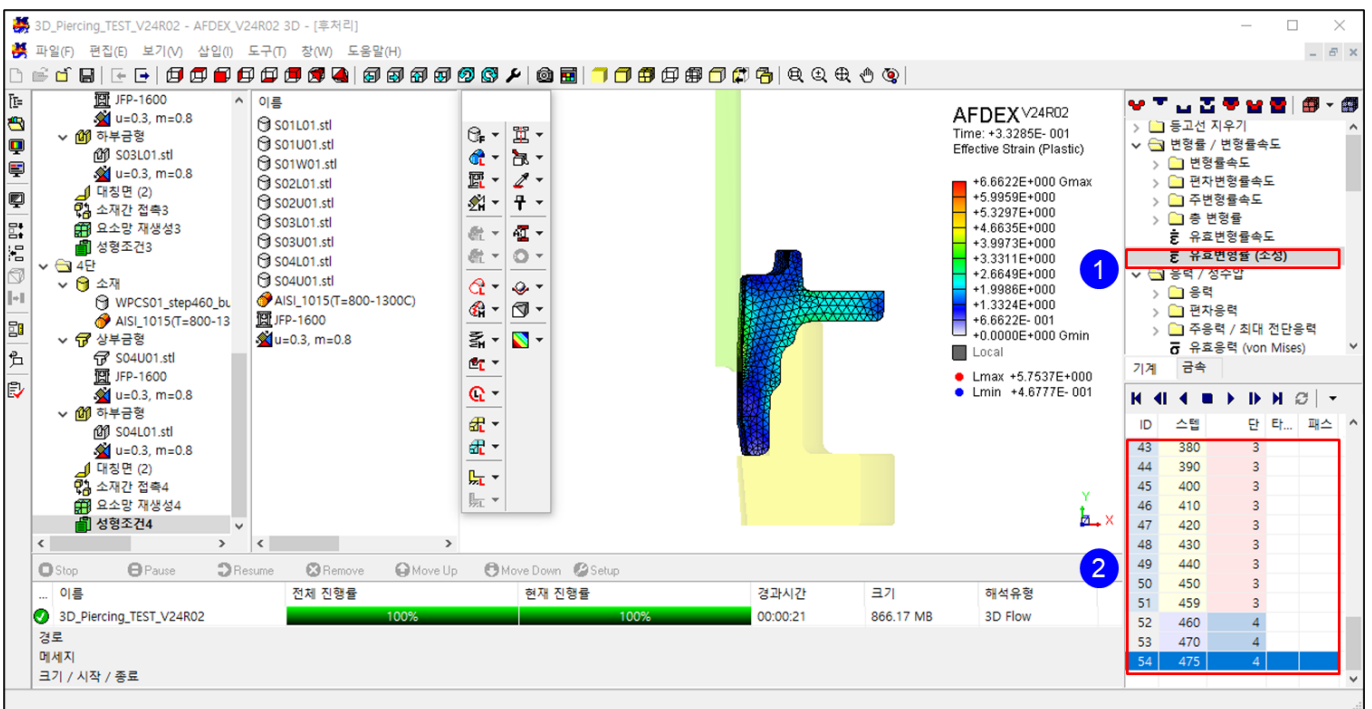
3D_Piercing_TEST_V24R02 - AFDEX_V24R02 3D - [후처리]

파일(F) 편집(E) 보기(V) 삽입(I) 도구(T) 창(W) 도움말(H)

JFP-1600
u=0.3, m=0.8
하부금형
S03L01.stl
u=0.3, m=0.8
대칭면 (2)
소재간 접촉3
요소망 재생성3
성형조건3
4단
소재
WPCS01_step460_bu
AISI_1015(T=800-13
상부금형
S04U01.stl
JFP-1600
u=0.3, m=0.8
하부금형
S04L01.stl
u=0.3, m=0.8
대칭면 (2)
소재간 접촉4
요소망 재생성4
성형조건4

이름
S01L01.stl
S01U01.stl
S01W01.stl
S02L01.stl
S02U01.stl
S03L01.stl
S03U01.stl
S04L01.stl
S04U01.stl
AISI_1015(T=800-1300C)
JFP-1600
u=0.3, m=0.8

AFDEX V24R02
Time: +3.3285E- 001
Effective Strain (Plastic)

+6.6622E+000 Gmax
+5.9959E+000
+5.3297E+000
+4.6635E+000
+3.9973E+000
+3.3311E+000
+2.6649E+000
+1.9986E+000
+1.3324E+000
+6.6622E- 001
+0.0000E+000 Gmin
Local

Lmax +5.7537E+000
Lmin +4.6777E- 001

Y
X

등고선 지우기
변형률 / 변형률속도
변형률속도
편차변형률속도
주변형률속도
총 변형률
유효변형률속도
유효변형률 (소성)
응력 / 정수압
응력
편차응력
주응력 / 최대 전단응력
유효응력 (von Mises)

1
2

기계 금속

| ID | 스텝 | 단 | 타... | 패스 |
|---|---|---|---|---|
| 43 | 380 | 3 | | |
| 44 | 390 | 3 | | |
| 45 | 400 | 3 | | |
| 46 | 410 | 3 | | |
| 47 | 420 | 3 | | |
| 48 | 430 | 3 | | |
| 49 | 440 | 3 | | |
| 50 | 450 | 3 | | |
| 51 | 459 | 3 | | |
| 52 | 460 | 4 | | |
| 53 | 470 | 4 | | |
| 54 | 475 | 4 | | |

Stop Pause Resume Remove Move Up Move Down Setup

| ... 이름 | 전체 진행률 | 현재 진행률 | 경과시간 | 크기 | 해석유형 |
|---|---|---|---|---|---|
| 3D_Piercing_TEST_V24R02 | 100% | 100% | 00:00:21 | 866.17 MB | 3D Flow |

경로
메세지
크기 / 시작 / 종료